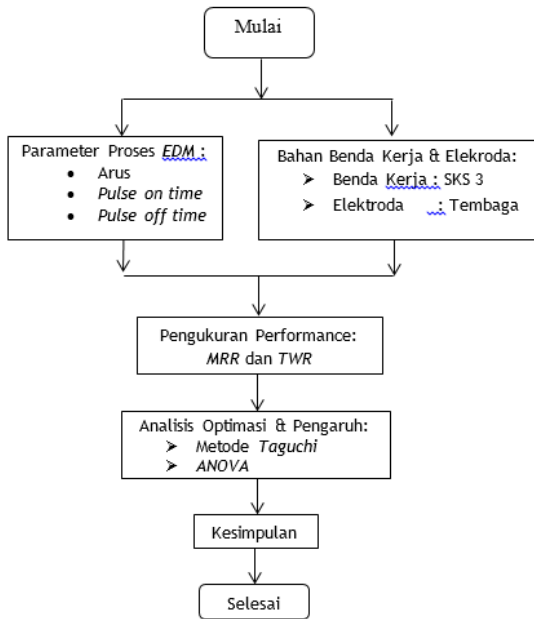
Mulai

Parameter Proses EDM :
- Arus
- Pulse on time
- Pulse off time

Bahan Benda Kerja & Elekroda:
- Benda Kerja : SKS 3
- Elektroda : Tembaga

Pengukuran Performance:
MRR dan TWR

Analisis Optimasi & Pengaruh:
- Metode Taguchi
- ANOVA

Kesimpulan

Selesai